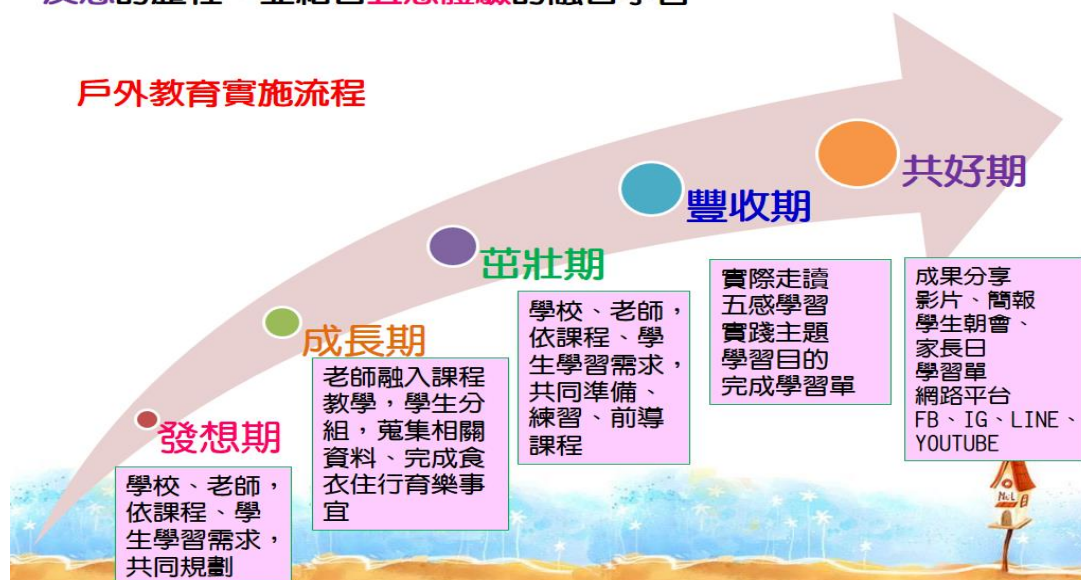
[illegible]的歷程，並結合五感體驗的戶外學習

戶外教育實施流程

共好期

豐收期

茁壯期

成長期

發想期

學校、老師，依課程、學生學習需求，共同規劃

老師融入課程教學，學生分組，蒐集相關資料、完成食衣住行育樂事宜

學校、老師，依課程、學生學習需求，共同準備、練習、前導課程

實際走讀
五感學習
實踐主題
學習目的
完成學習單

成果分享
影片、簡報
學生朝會、
家長日
學習單
網路平台
FB、IG、LINE、YOUTUBE